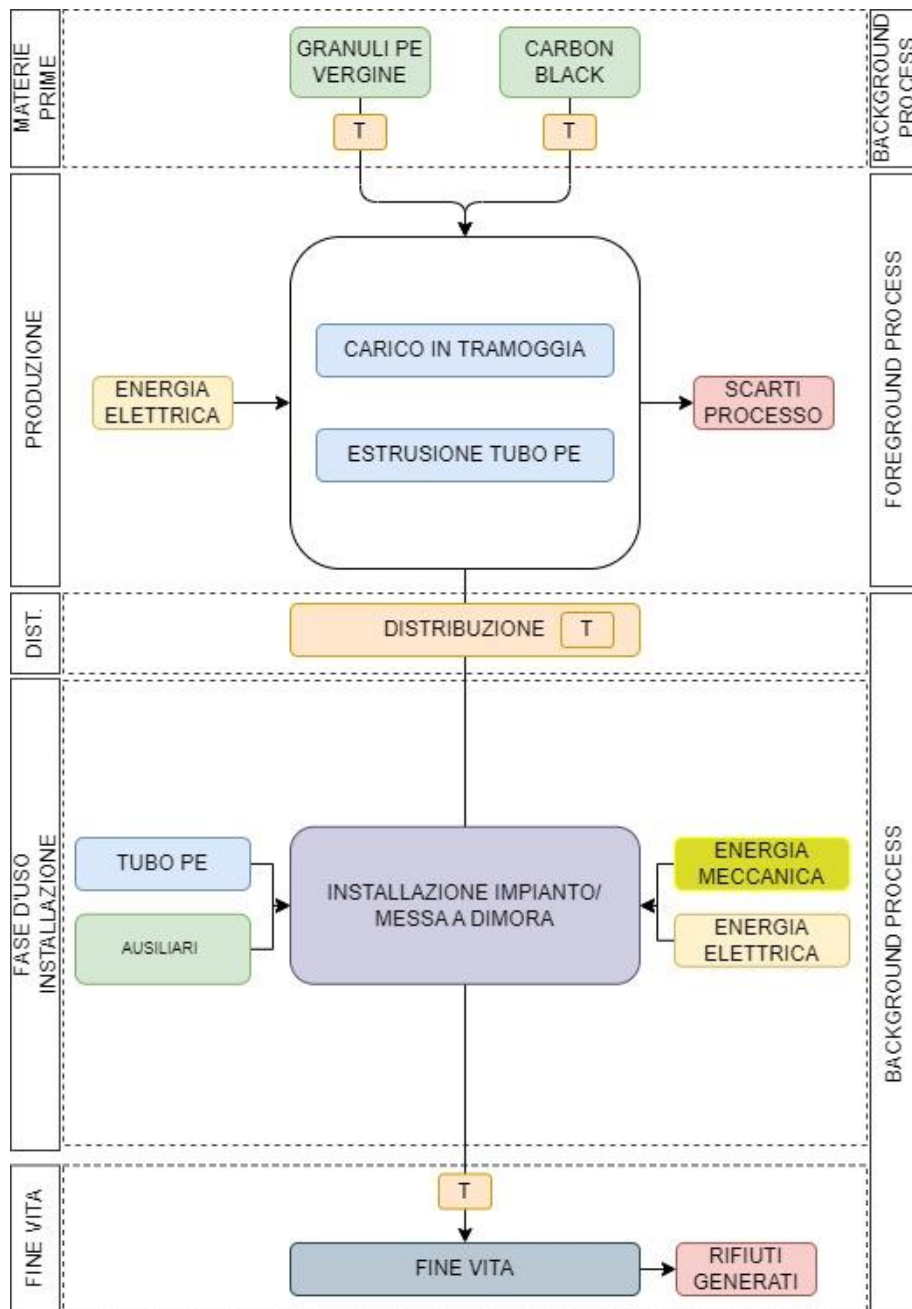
MATERIE PRIME

GRANULI PE VERGINE

T

CARBON BLACK

T

BACKGROUND PROCESS

PRODUZIONE

ENERGIA ELETTRICA

CARICO IN TRAMOGGIA

ESTRUSIONE TUBO PE

SCARTI PROCESSO

FOREGROUND PROCESS

DIST.

DISTRIBUZIONE T

FASE D'USO INSTALLAZIONE

TUBO PE

AUSILIARI

INSTALLAZIONE IMPIANTO/ MESSA A DIMORA

ENERGIA MECCANICA

ENERGIA ELETTRICA

BACKGROUND PROCESS

FINE VITA

T

FINE VITA

RIFIUTI GENERATI